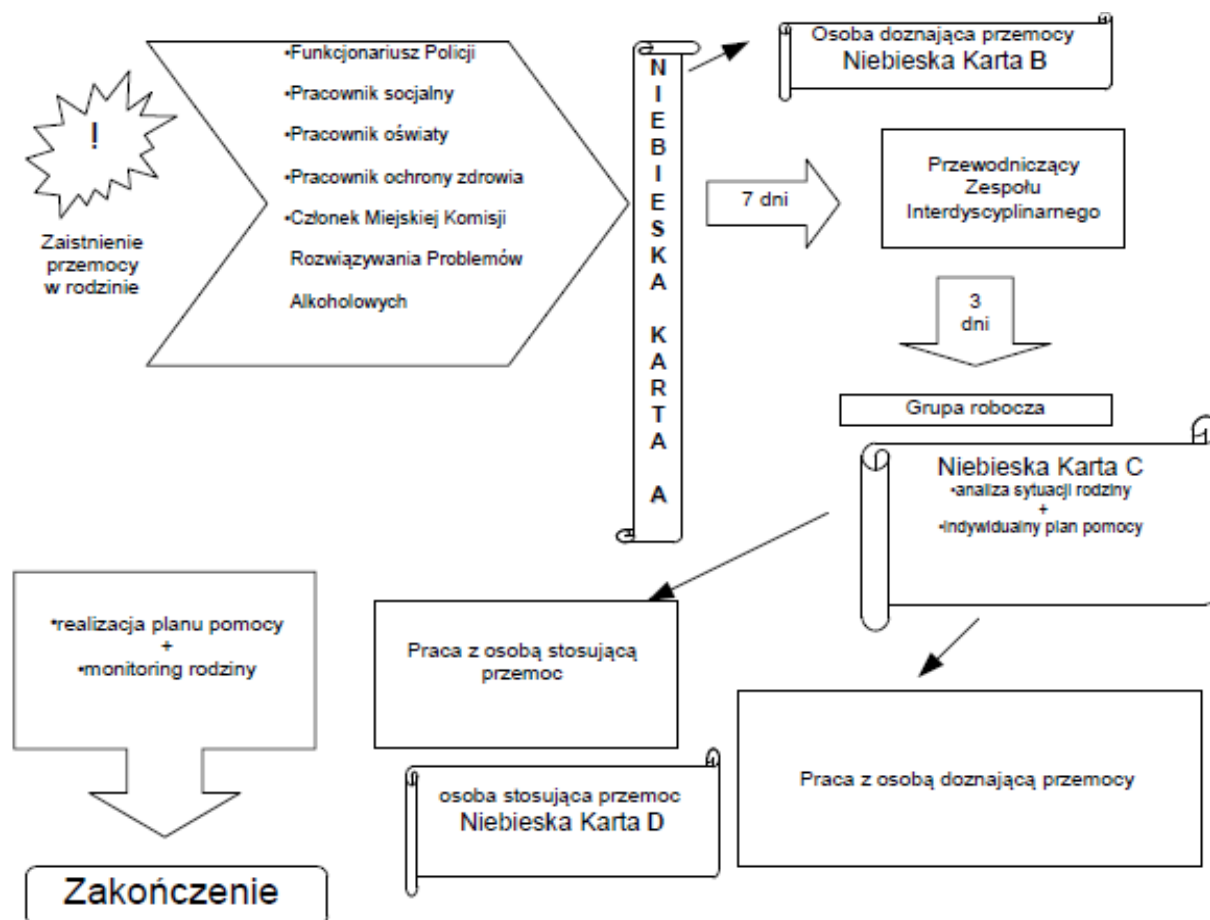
!

Zaistnienie przemocy w rodzinie

•Funkcjonariusz Policji
•Pracownik socjalny
•Pracownik oświaty
•Pracownik ochrony zdrowia
•Członek Miejskiej Komisji Rozwiązywania Problemów Alkoholowych

NIEBIESKA KARTA A

Osoba doznająca przemocy
Niebieska Karta B

7 dni

Przewodniczący Zespołu Interdyscyplinarnego

3 dni

Grupa robocza

Niebieska Karta C
•analiza sytuacji rodziny
+
•indywidualny plan pomocy

Praca z osobą stosującą przemoc

osoba stosująca przemoc
Niebieska Karta D

Praca z osobą doznającą przemocy

•realizacja planu pomocy
+
•monitoring rodziny

Zakończenie